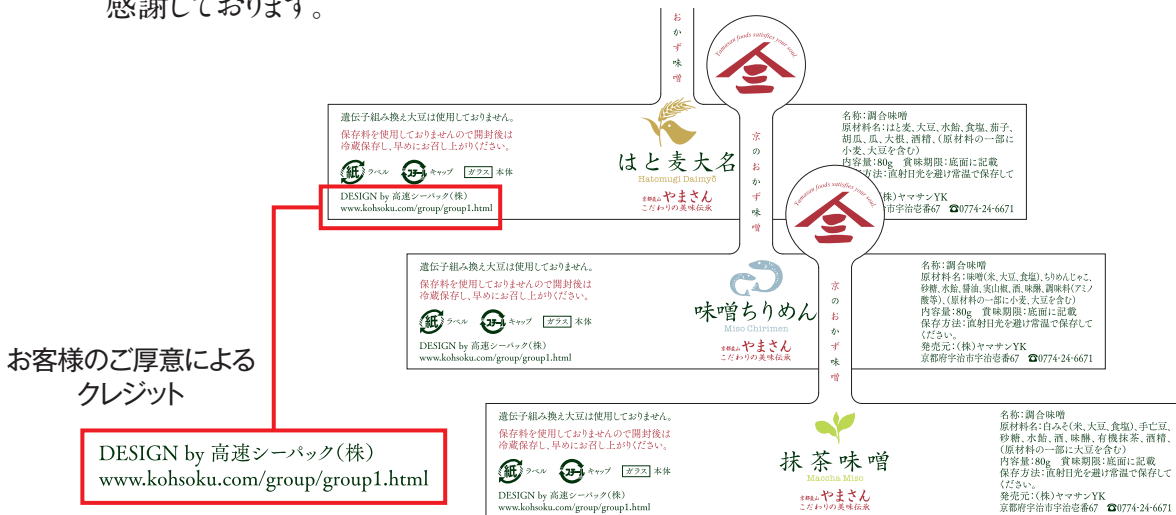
感謝しております。

おかず味噌

Yamasan foods satisfies your soul

遺伝子組み換え大豆は使用しておりません。
保存料を使用しておりませんので開封後は冷蔵保存し、早めにお召し上がりください。
紙 ラベル　スチール キャップ　ガラス 本体
DESIGN by 高速シーパック(株)
www.kohsoku.com/group/group1.html

はと麦大名
Hatomugi Daimyō
京都産品 やまさん
こだわりの美味伝承

京のおかず味噌

名称:調合味噌
原材料名:はと麦、大豆、水飴、食塩、茄子、胡瓜、瓜、大根、酒精、(原材料の一部に小麦、大豆を含む)
内容量:80g　賞味期限:底面に記載
保存方法:直射日光を避け常温で保存して
(株)ヤマサンYK
市宇治壱番67　☎0774-24-6671

Yamasan foods satisfies your soul

遺伝子組み換え大豆は使用しておりません。
保存料を使用しておりませんので開封後は冷蔵保存し、早めにお召し上がりください。
紙 ラベル　スチール キャップ　ガラス 本体
DESIGN by 高速シーパック(株)
www.kohsoku.com/group/group1.html

味噌ちりめん
Miso Chirimen
京都産品 やまさん
こだわりの美味伝承

京のおかず味噌

名称:調合味噌
原材料名:味噌(米、大豆、食塩)、ちりめんじゃこ、砂糖、水飴、醤油、実山椒、酒、味醂、調味料(アミノ酸等)、(原材料の一部に小麦、大豆を含む)
内容量:80g　賞味期限:底面に記載
保存方法:直射日光を避け常温で保存してください。
発売元:(株)ヤマサンYK
京都府宇治市宇治壱番67　☎0774-24-6671

お客様のご厚意によるクレジット

DESIGN by 高速シーパック(株)
www.kohsoku.com/group/group1.html

遺伝子組み換え大豆は使用しておりません。
保存料を使用しておりませんので開封後は冷蔵保存し、早めにお召し上がりください。
紙 ラベル　スチール キャップ　ガラス 本体
DESIGN by 高速シーパック(株)
www.kohsoku.com/group/group1.html

抹茶味噌
Maccha Miso
京都産品 やまさん
こだわりの美味伝承

名称:調合味噌
原材料名:白みそ(米、大豆、食塩)、手亡豆、砂糖、水飴、酒、味醂、有機抹茶、酒精、(原材料の一部に大豆を含む)
内容量:80g　賞味期限:底面に記載
保存方法:直射日光を避け常温で保存してください。
発売元:(株)ヤマサンYK
京都府宇治市宇治壱番67　☎0774-24-6671